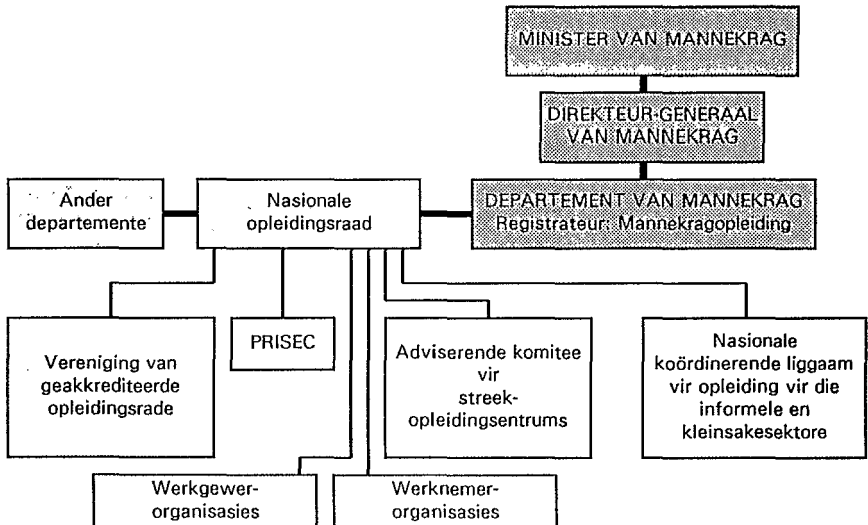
MINISTER VAN MANNEKRAG

DIREKTEUR-GENERAAL VAN MANNEKRAG

Ander departemente

Nasionale opleidingsraad

DEPARTEMENT VAN MANNEKRAG Registrateur: Mannekragopleiding

Vereniging van geakkrediteerde opleidingsrade

PRISEC

Adviserende komitee vir streek-opleidingsentrums

Nasionale koördinerende liggaam vir opleiding vir die informele en kleinsakesektore

Werkgewer-organisasies

Werknemer-organisasies